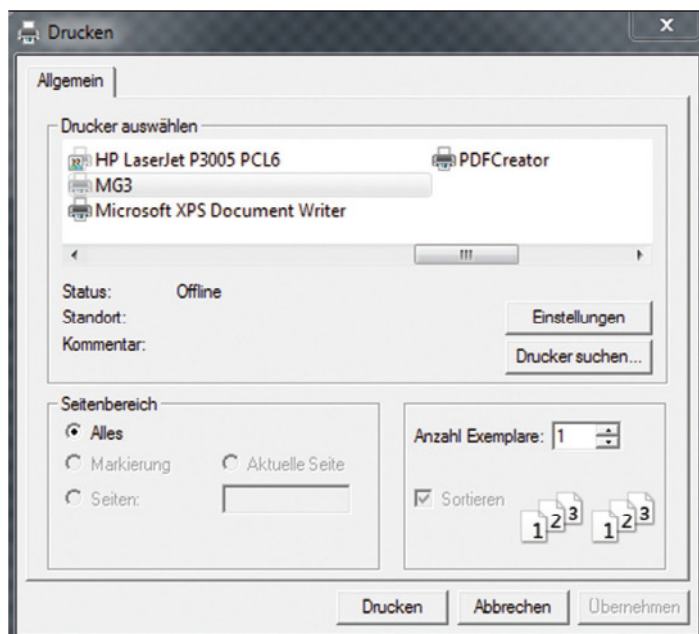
Drucken

Allgemein

Drucker auswählen

HP LaserJet P3005 PCL6
MG3
Microsoft XPS Document Writer
PDFCreator

Status: Offline
Standort:
Kommentar:

Einstellungen
Drucker suchen...

Seitenbereich
Alles
Markierung
Aktuelle Seite
Seiten:

Anzahl Exemplare: 1

Sortieren

1 2 3
1 2 3

Drucken
Abbrechen
Übernehmen